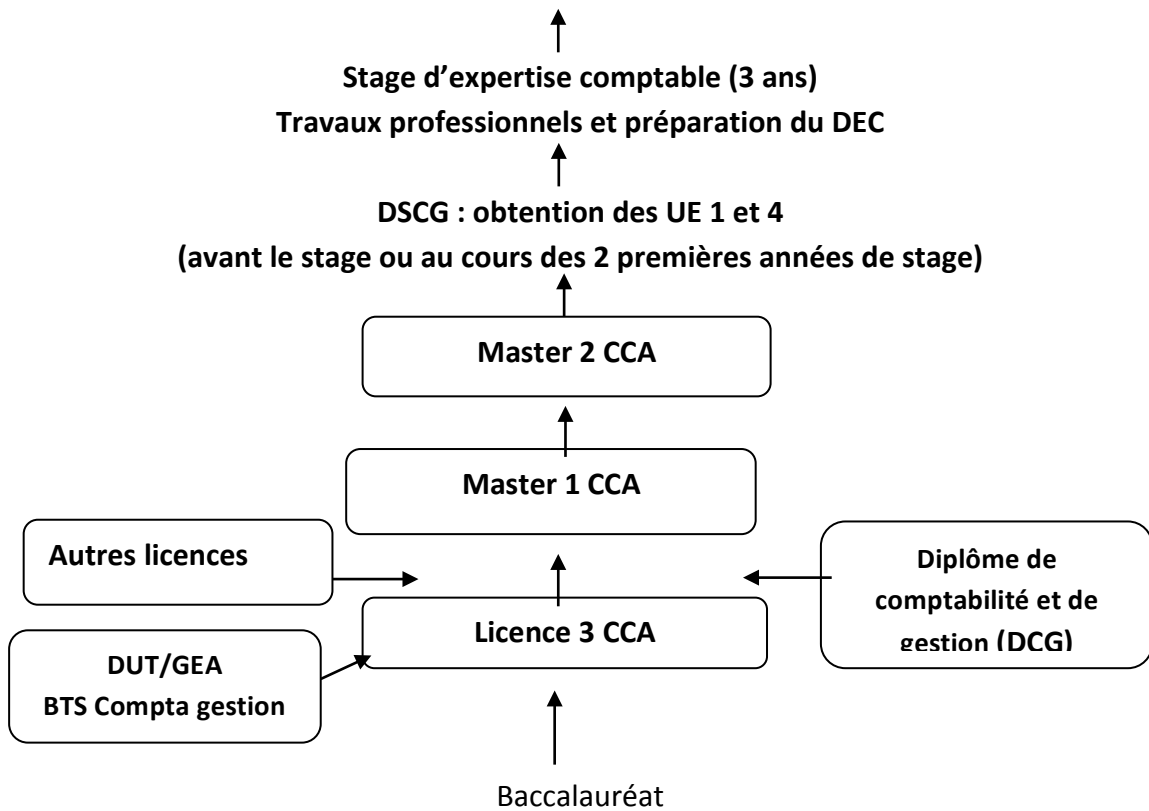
Stage d'expertise comptable (3 ans)
Travaux professionnels et préparation du DEC

DSCG : obtention des UE 1 et 4
(avant le stage ou au cours des 2 premières années de stage)

Master 2 CCA

Master 1 CCA

Autres licences

Diplôme de comptabilité et de gestion (DCG)

Licence 3 CCA

DUT/GEA
BTS Compta gestion

Baccalauréat